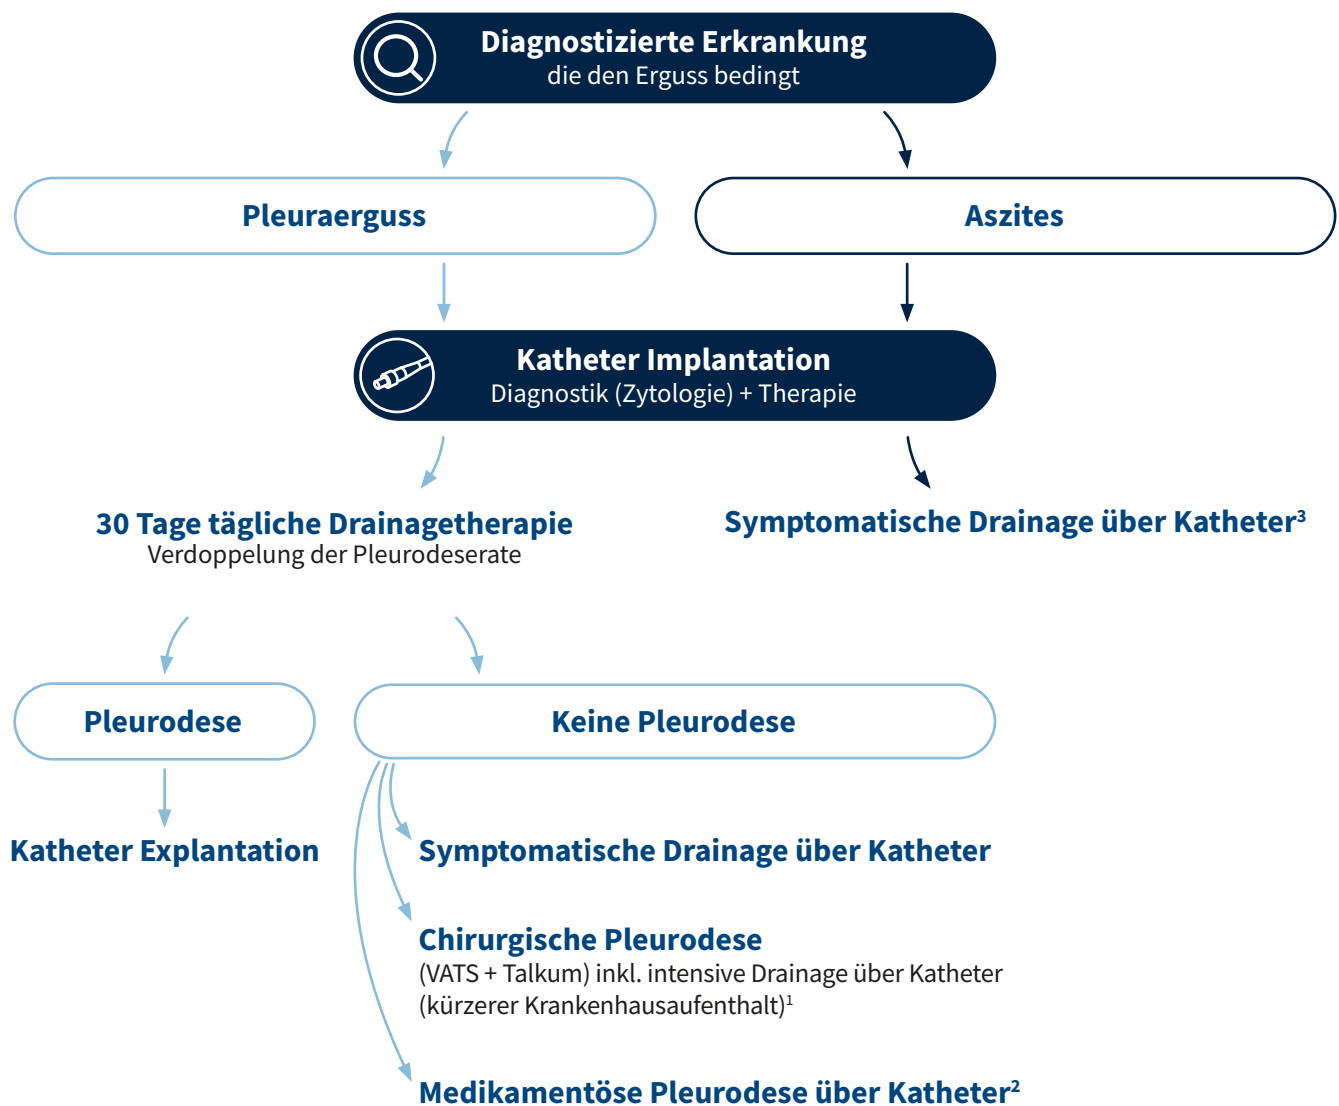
Diagnostizierte Erkrankung
die den Erguss bedingt

Pleuraerguss

Aszites

Katheter Implantation
Diagnostik (Zytologie) + Therapie

30 Tage tägliche Drainagetherapie
Verdoppelung der Pleurodeserate

Symptomatische Drainage über Katheter$^3$

Pleurodese

Keine Pleurodese

Katheter Explantation

Symptomatische Drainage über Katheter

Chirurgische Pleurodese
(VATS + Talkum) inkl. intensive Drainage über Katheter (kürzerer Krankenhausaufenthalt)$^1$

Medikamentöse Pleurodese über Katheter$^2$